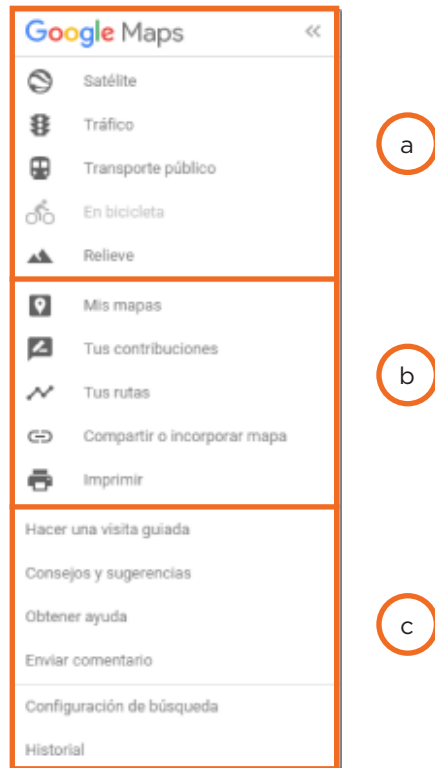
Google Maps «

Satélite

Tráfico

Transporte público

En bicicleta

Relieve

a

Mis mapas

Tus contribuciones

Tus rutas

Compartir o incorporar mapa

Imprimir

b

Hacer una visita guiada

Consejos y sugerencias

Obtener ayuda

Enviar comentario

Configuración de búsqueda

Historial

c